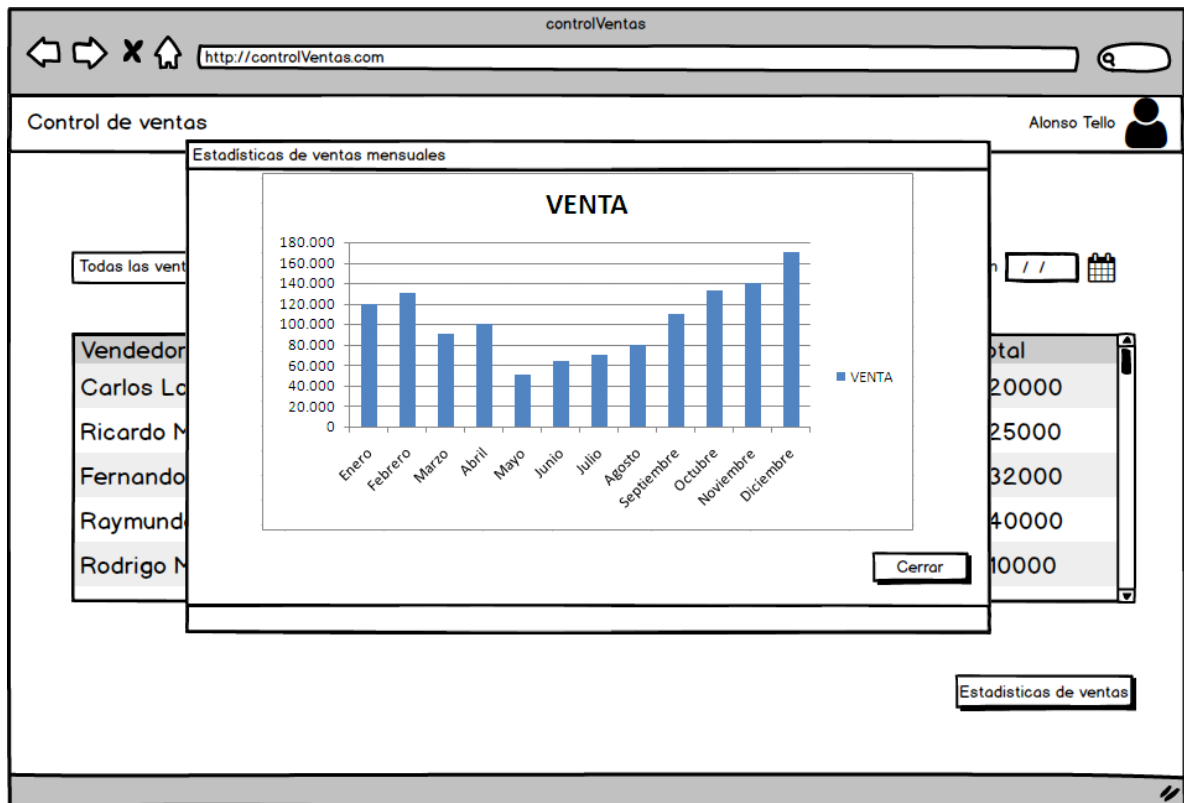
controlVentas

http://controlVentas.com

Control de ventas

Alonso Tello

Estadísticas de ventas mensuales

VENTA

180.000
160.000
140.000
120.000
100.000
80.000
60.000
40.000
20.000
0

Enero Febrero Marzo Abril Mayo Junio Julio Agosto Septiembre Octubre Noviembre Diciembre

VENTA

Cerrar

Todas las vent

n / /

| Vendedor | otal |
|---|---|
| Carlos La | 20000 |
| Ricardo M | 25000 |
| Fernando | 32000 |
| Raymund | 40000 |
| Rodrigo N | 10000 |

Estadisticas de ventas